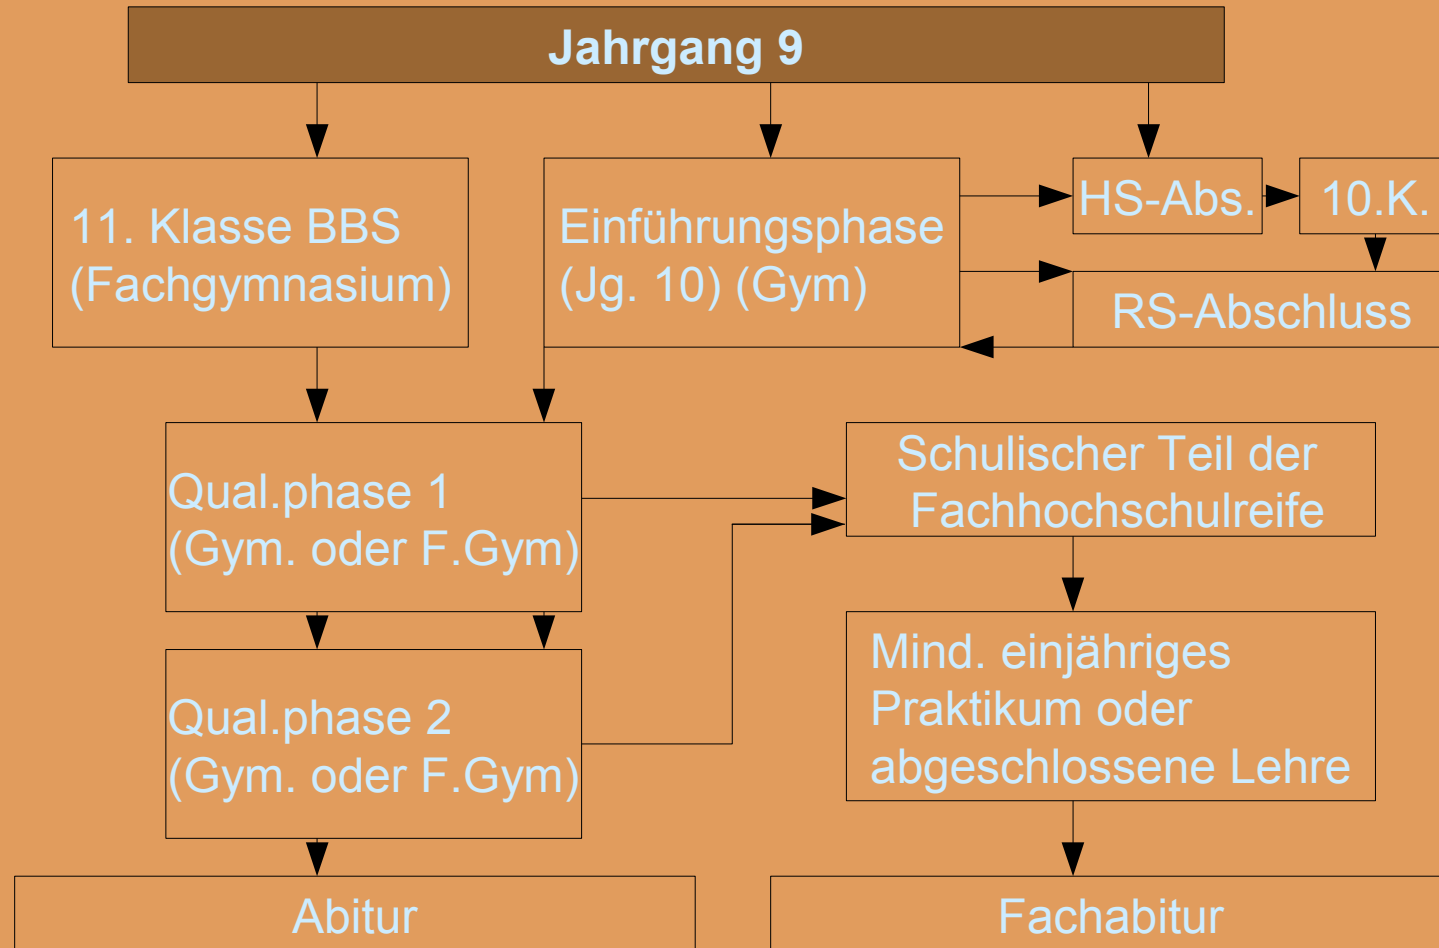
Jahrgang 9

11. Klasse BBS (Fachgymnasium)

Einführungsphase (Jg. 10) (Gym)

HS-Abs.

10.K.

RS-Abschluss

Qual.phase 1 (Gym. oder F.Gym)

Schulischer Teil der Fachhochschulreife

Qual.phase 2 (Gym. oder F.Gym)

Mind. einjähriges Praktikum oder abgeschlossene Lehre

Abitur

Fachabitur